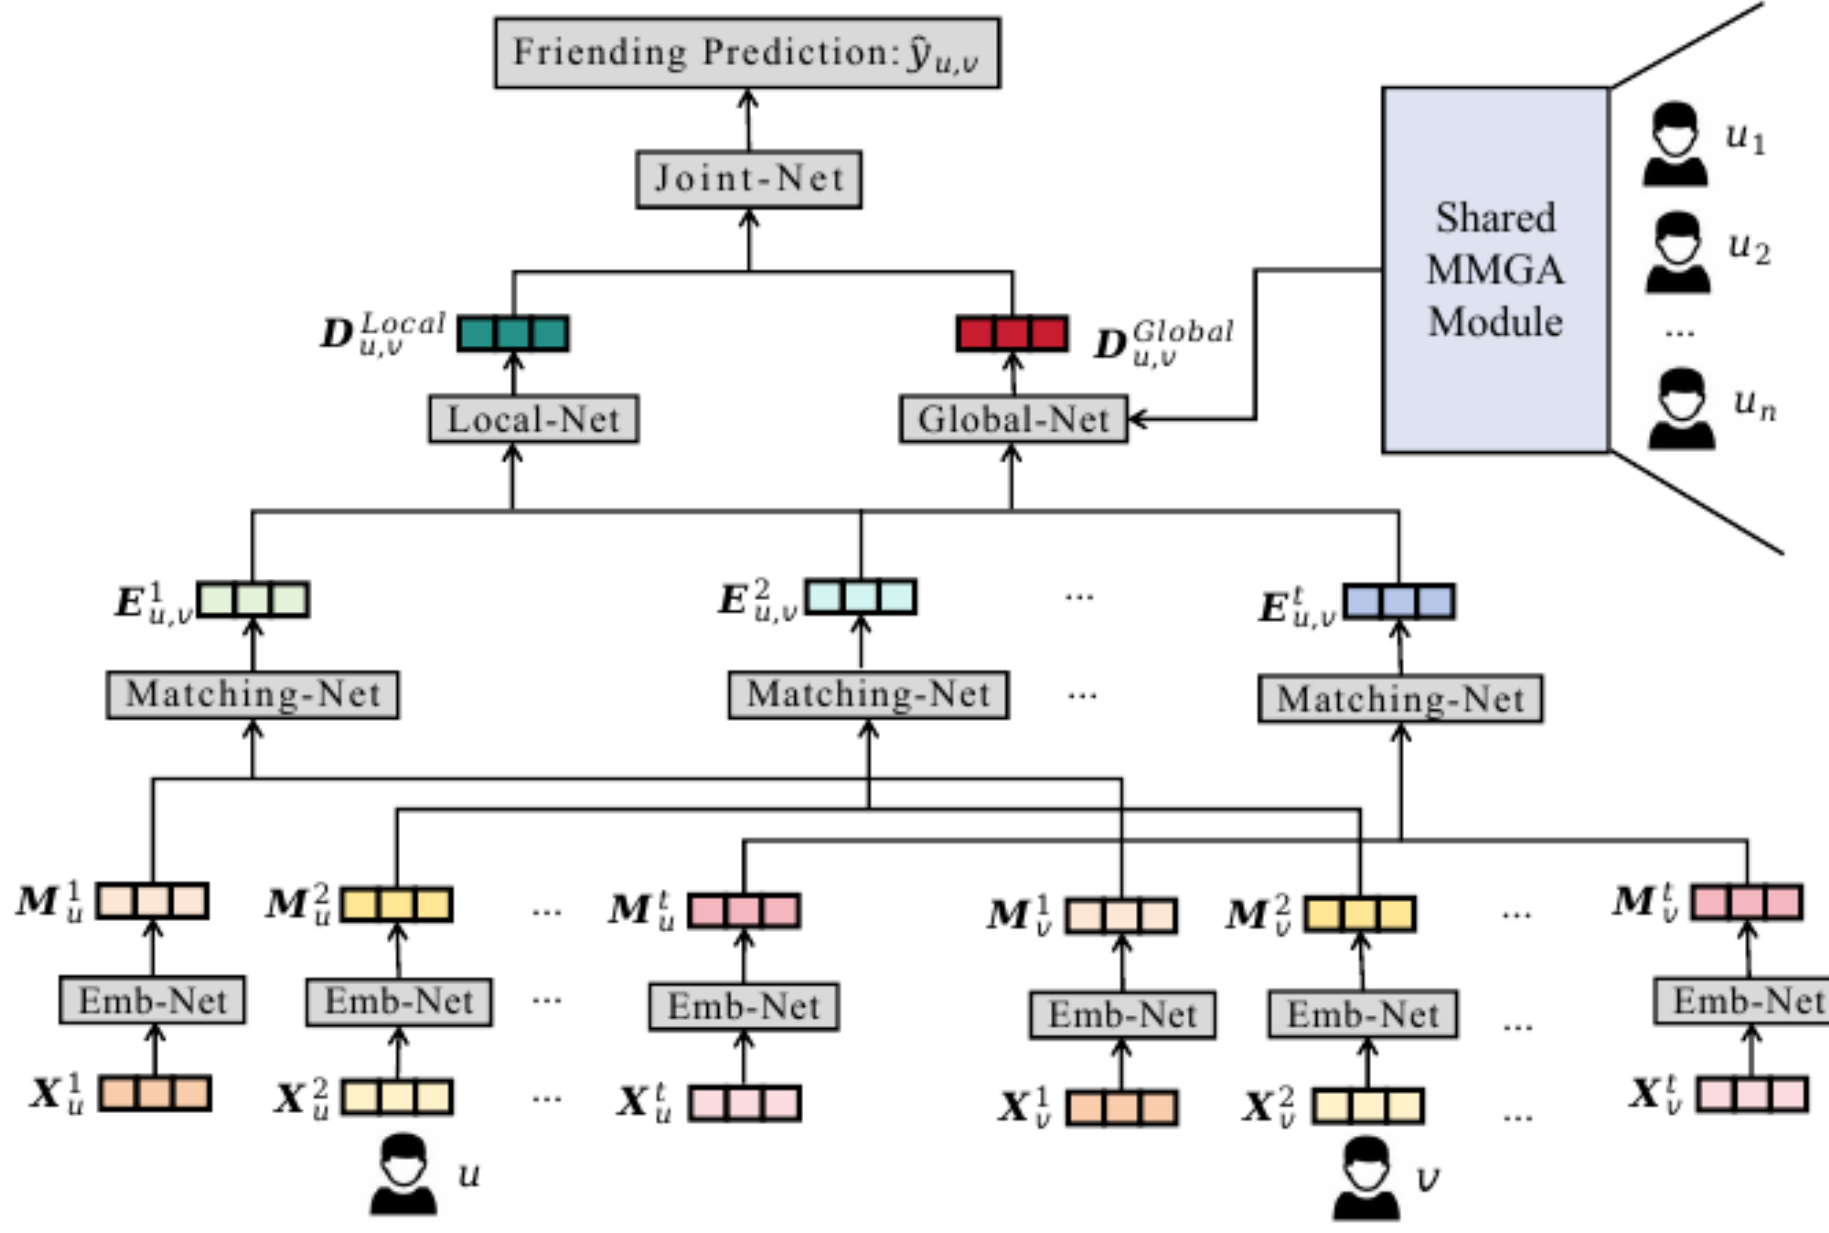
Friending Prediction: $\hat{y}_{u,v}$

Joint-Net

$D_{u,v}^{Local}$

$D_{u,v}^{Global}$

Local-Net

Global-Net

Shared MMGA Module

$u_1$

$u_2$

...

$u_n$

$E_{u,v}^1$

$E_{u,v}^2$

...

$E_{u,v}^t$

Matching-Net

Matching-Net

...

Matching-Net

$M_u^1$ $M_u^2$ ... $M_u^t$ $M_v^1$ $M_v^2$ ... $M_v^t$

Emb-Net Emb-Net ... Emb-Net Emb-Net Emb-Net ... Emb-Net

$X_u^1$ $X_u^2$ ... $X_u^t$ $X_v^1$ $X_v^2$ ... $X_v^t$

$u$

$v$